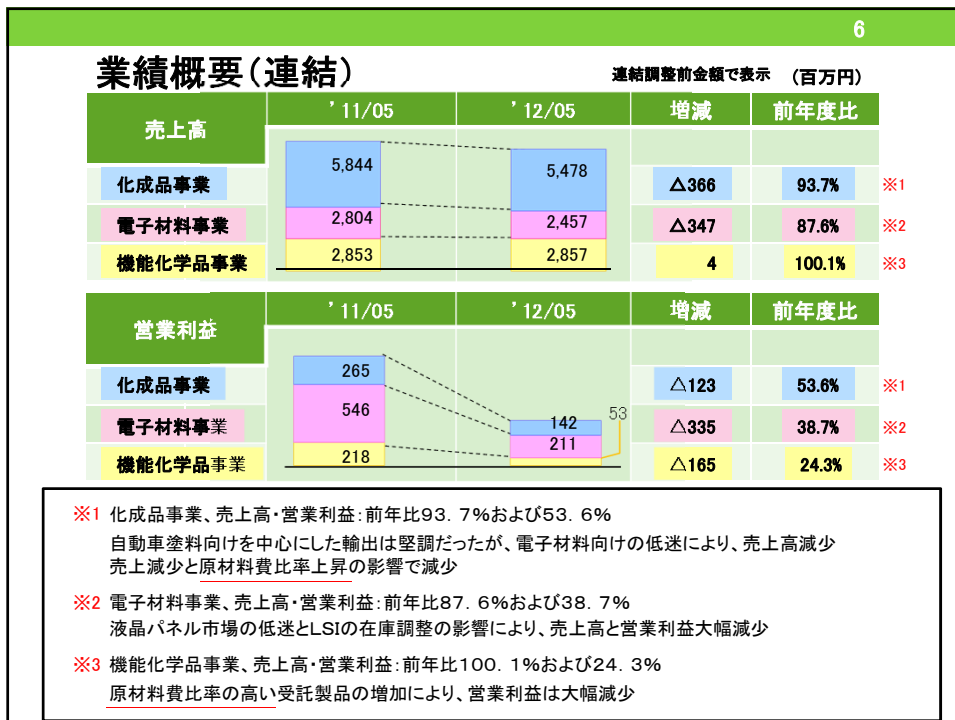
6

業績概要(連結)

連結調整前金額で表示　(百万円)

| 売上高 | '11/05 | '12/05 | 増減 | 前年度比 | |
|---|---|---|---|---|---|
| 化成品事業 | 5,844 | 5,478 | △366 | 93.7% | ※1 |
| 電子材料事業 | 2,804 | 2,457 | △347 | 87.6% | ※2 |
| 機能化学品事業 | 2,853 | 2,857 | 4 | 100.1% | ※3 |

| 営業利益 | '11/05 | '12/05 | 増減 | 前年度比 | |
|---|---|---|---|---|---|
| 化成品事業 | 265 | 142 | △123 | 53.6% | ※1 |
| 電子材料事業 | 546 | 211 | △335 | 38.7% | ※2 |
| 機能化学品事業 | 218 | 53 | △165 | 24.3% | ※3 |

※1 化成品事業、売上高・営業利益:前年比93.7%および53.6%
自動車塗料向けを中心にした輸出は堅調だったが、電子材料向けの低迷により、売上高減少
売上減少と原材料費比率上昇の影響で減少

※2 電子材料事業、売上高・営業利益:前年比87.6%および38.7%
液晶パネル市場の低迷とLSIの在庫調整の影響により、売上高と営業利益大幅減少

※3 機能化学品事業、売上高・営業利益:前年比100.1%および24.3%
原材料費比率の高い受託製品の増加により、営業利益は大幅減少